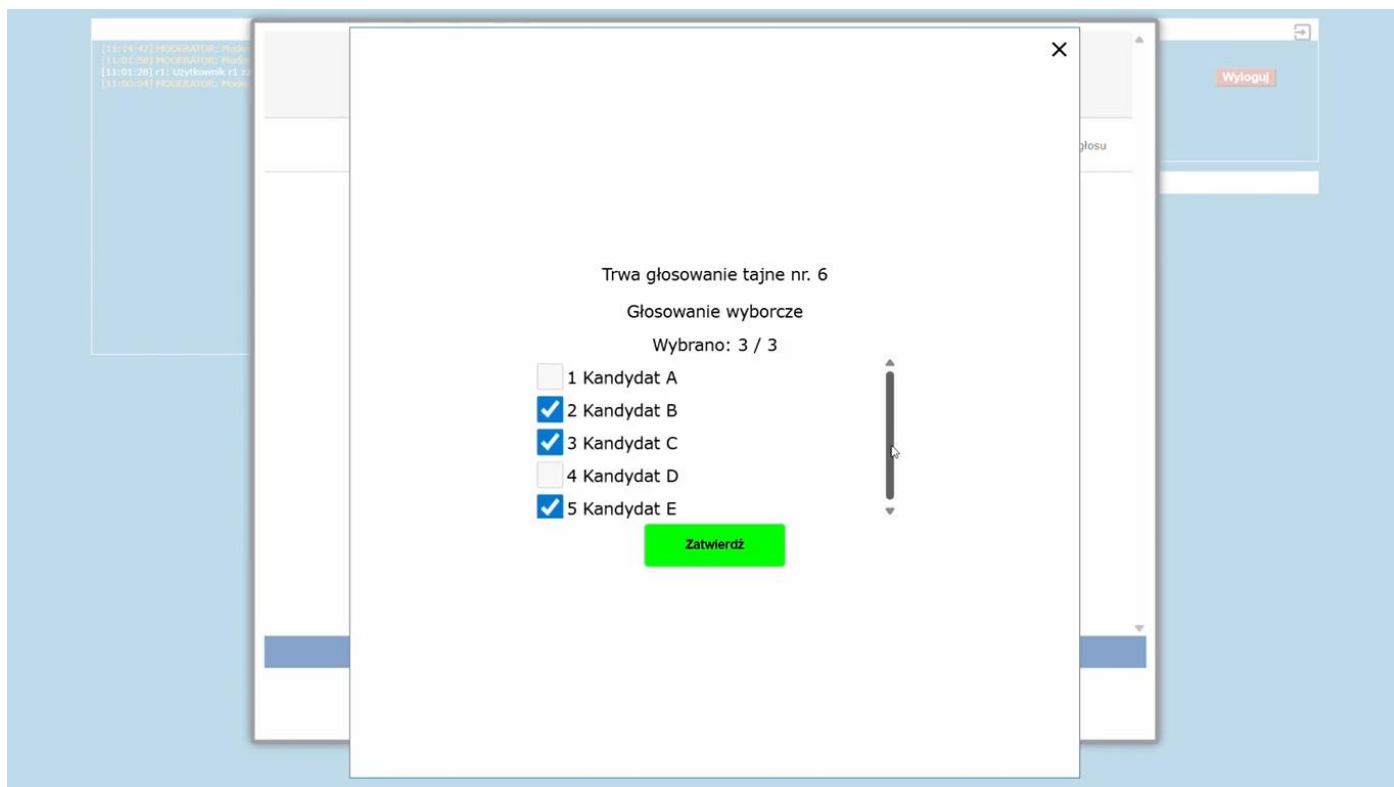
[11:24:47] MODERATOR: Mode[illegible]
[11:01:50] MODERATOR: Mode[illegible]
[11:01:28] r1: Użytkownik r1 z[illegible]
[11:00:04] MODERATOR: Mode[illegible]

Wyloguj

głosu

×

Trwa głosowanie tajne nr. 6

Głosowanie wyborcze

Wybrano: 3 / 3

1 Kandydat A
2 Kandydat B
3 Kandydat C
4 Kandydat D
5 Kandydat E

Zatwierdź